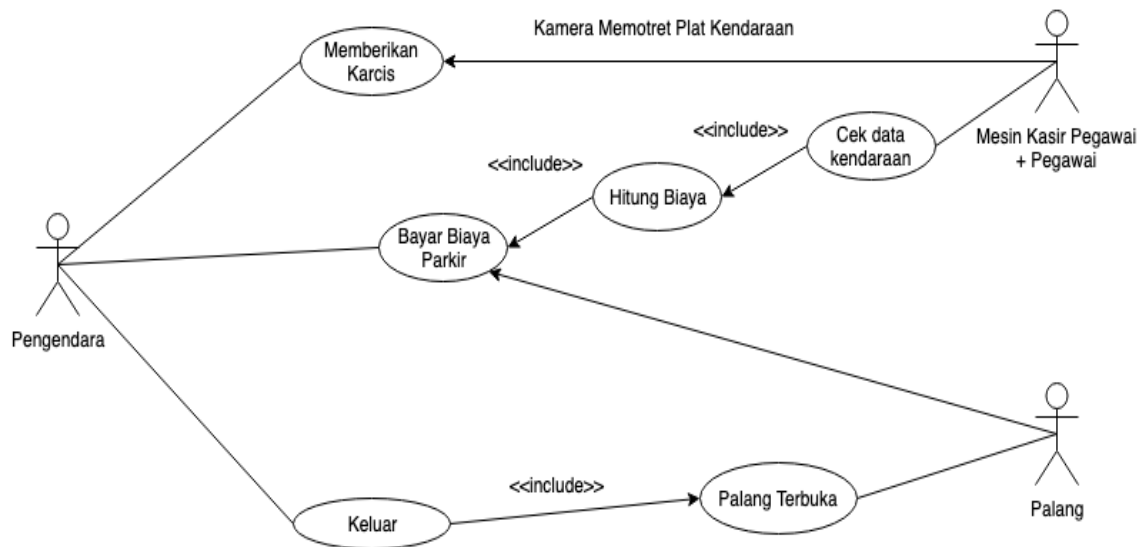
Kamera Memotret Plat Kendaraan

Memberikan Karcis

<<include>>

Cek data kendaraan

Mesin Kasir Pegawai + Pegawai

<<include>>

Hitung Biaya

Bayar Biaya Parkir

Pengendara

Palang

<<include>>

Palang Terbuka

Keluar